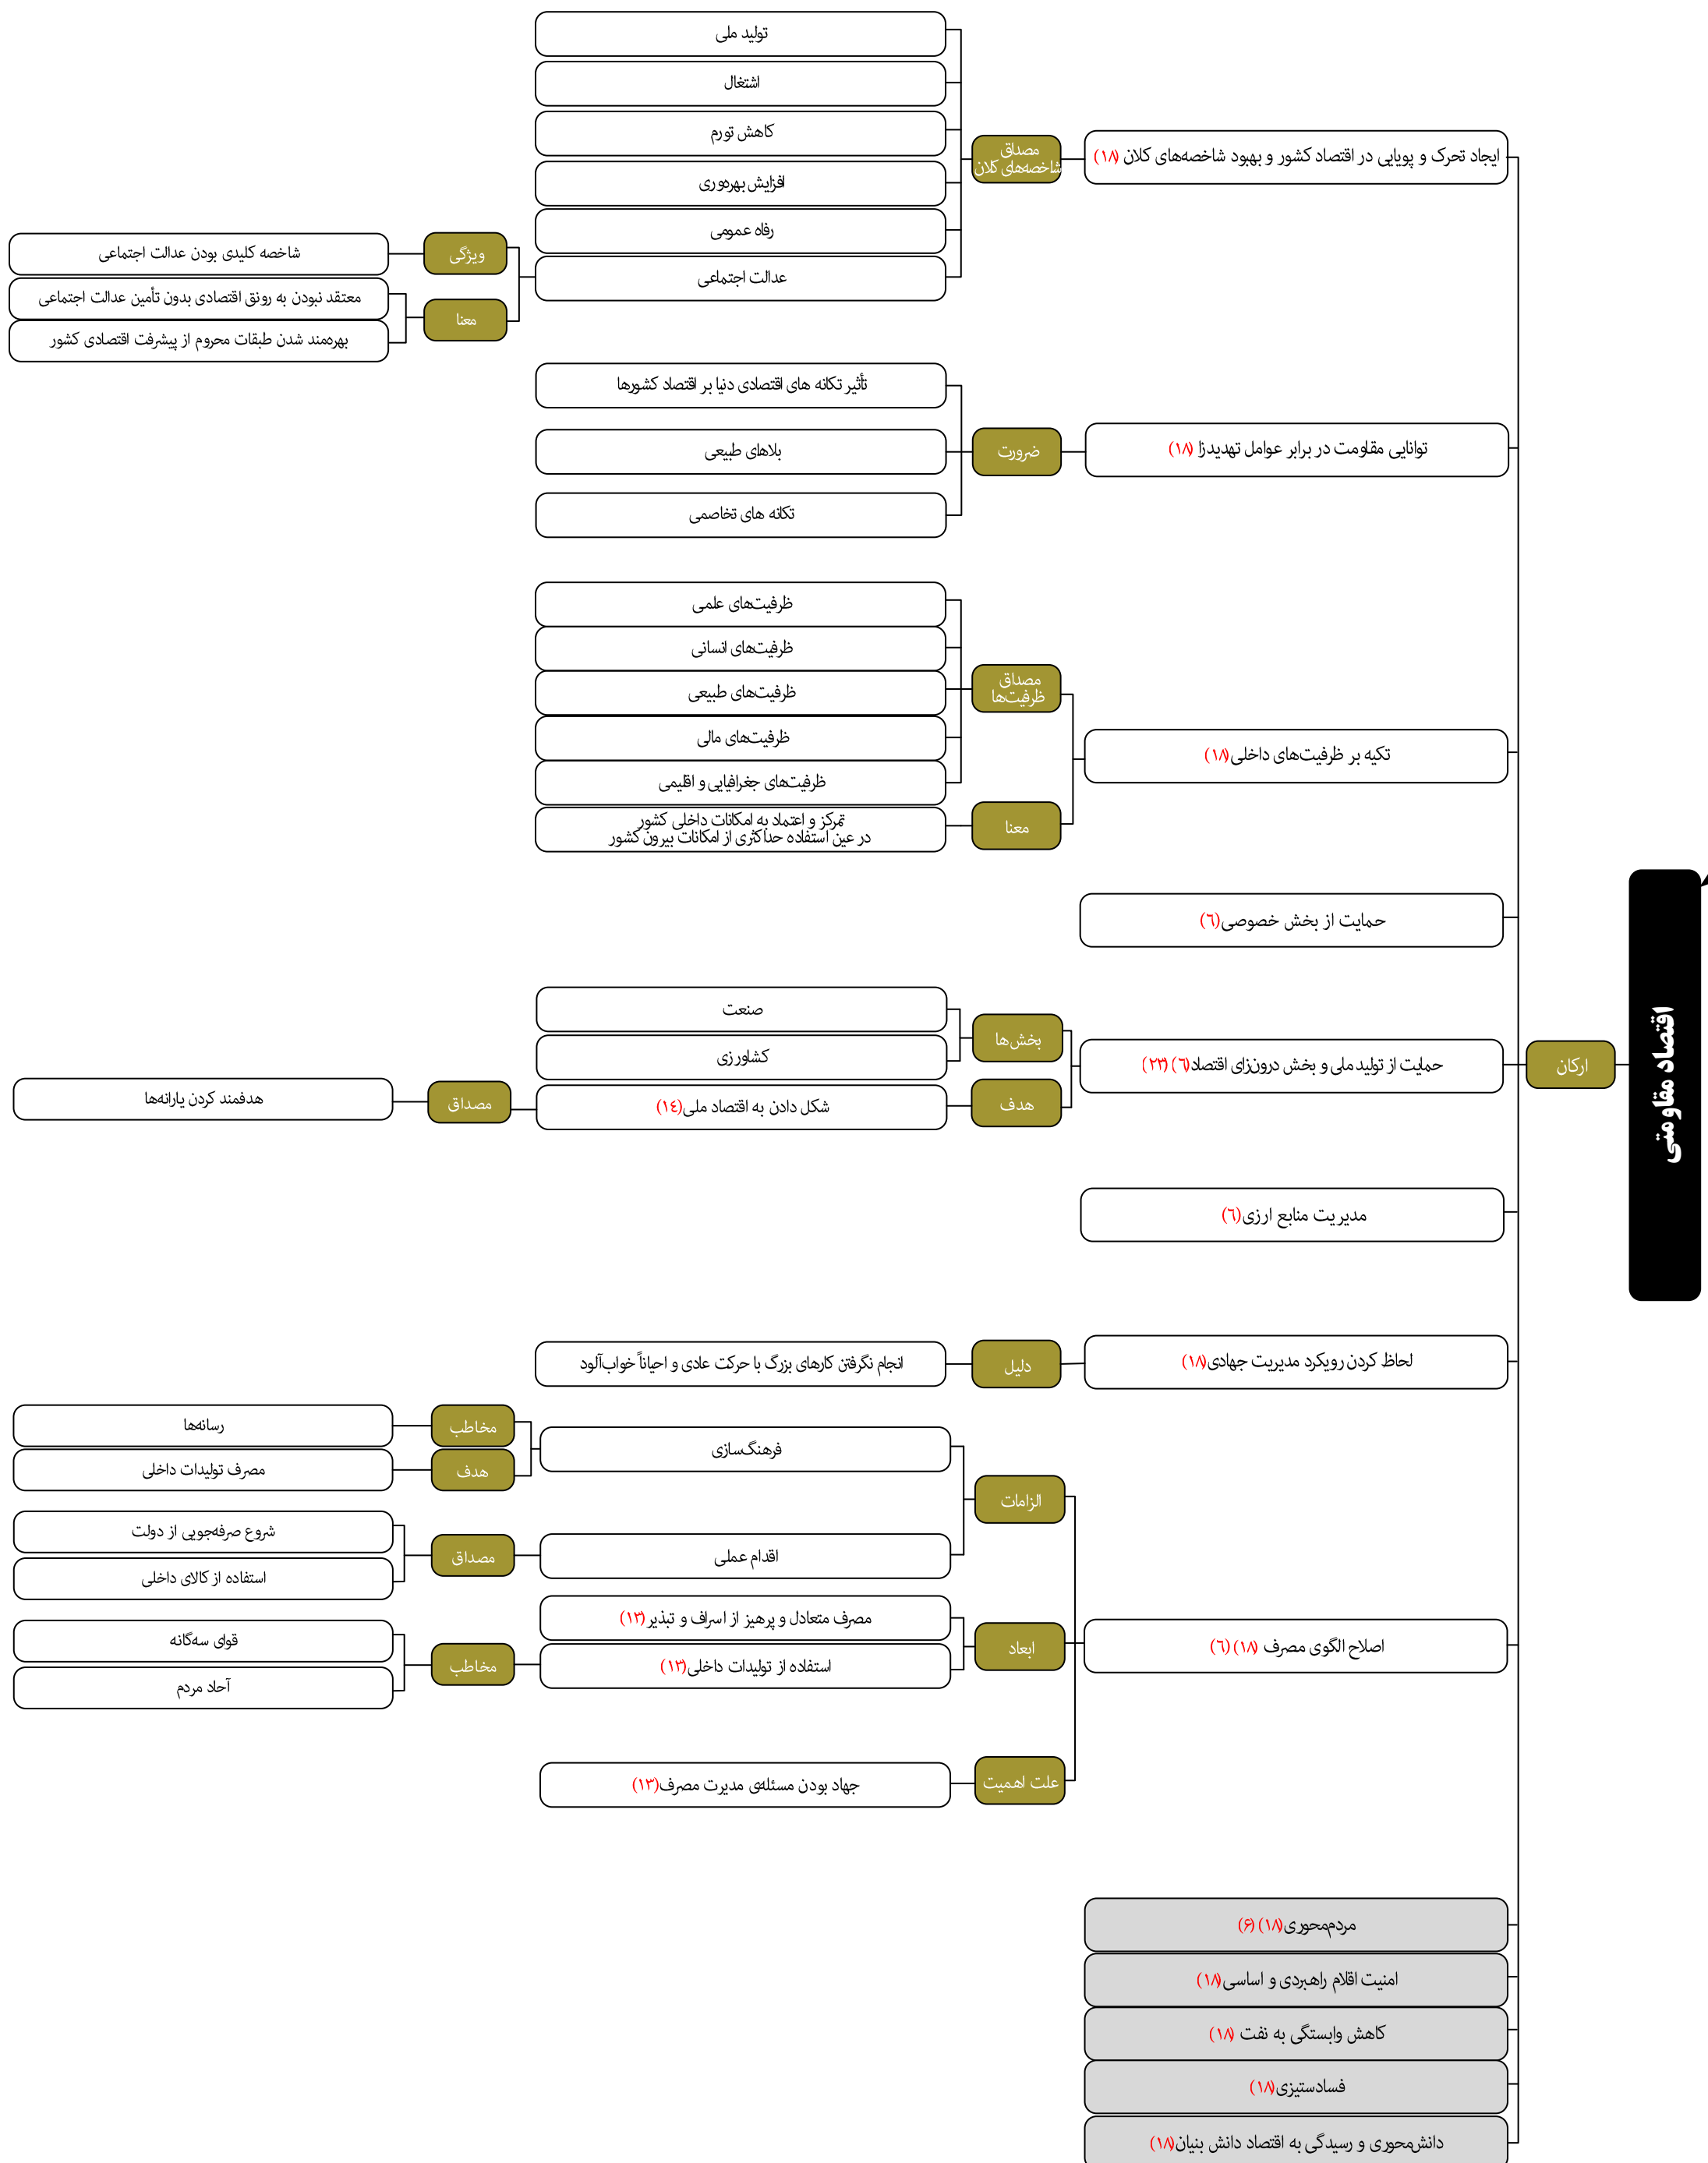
اقتصاد مقاومتی

ارکان

ایجاد تحرک و پویایی در اقتصاد کشور و بهبود شاخصه‌های کلان (۱۸)

مصداق شاخصه‌های کلان

تولید ملی
اشتغال
کاهش تورم
افزایش بهره‌وری
رفاه عمومی
عدالت اجتماعی

ویژگی
شاخصه کلیدی بودن عدالت اجتماعی

معنا
معتقد نبودن به رونق اقتصادی بدون تأمین عدالت اجتماعی
بهره‌مند شدن طبقات محروم از پیشرفت اقتصادی کشور

توانایی مقاومت در برابر عوامل تهدیدزا (۱۸)

ضرورت
تأثیر تکانه های اقتصادی دنیا بر اقتصاد کشورها
بلاهای طبیعی
تکانه های تخاصمی

تکیه بر ظرفیت‌های داخلی(۱۸)

مصداق ظرفیت‌ها
ظرفیت‌های علمی
ظرفیت‌های انسانی
ظرفیت‌های طبیعی
ظرفیت‌های مالی
ظرفیت‌های جغرافیایی و اقلیمی

معنا
تمرکز و اعتماد به امکانات داخلی کشور در عین استفاده حداکثری از امکانات بیرون کشور

حمایت از بخش خصوصی(۶)

حمایت از تولید ملی و بخش درونزای اقتصاد(۶) (۲۴)

بخش‌ها
صنعت
کشاورزی

هدف
شکل دادن به اقتصاد ملی(۱۴)

مصداق
هدفمند کردن یارانه‌ها

مدیریت منابع ارزی(۶)

لحاظ کردن رویکرد مدیریت جهادی(۱۸)

دلیل
انجام نگرفتن کارهای بزرگ با حرکت عادی و احیاناً خواب‌آلود

اصلاح الگوی مصرف (۱۸) (۶)

الزامات
فرهنگسازی
مخاطب
رسانه‌ها
هدف
مصرف تولیدات داخلی

اقدام عملی
مصداق
شروع صرفه‌جویی از دولت
استفاده از کالای داخلی

ابعاد
مصرف متعادل و پرهیز از اسراف و تبذیر(۱۳)
استفاده از تولیدات داخلی (۱۳)

مخاطب
قوای سه‌گانه
آحاد مردم

علت اهمیت
جهاد بودن مسئله‌ی مدیریت مصرف(۱۳)

مردم‌محوری(۱۸) (۶)
امنیت اقلام راهبردی و اساسی(۱۸)
کاهش وابستگی به نفت (۱۸)
فسادستیزی(۱۸)
دانش‌محوری و رسیدگی به اقتصاد دانش بنیان(۱۸)